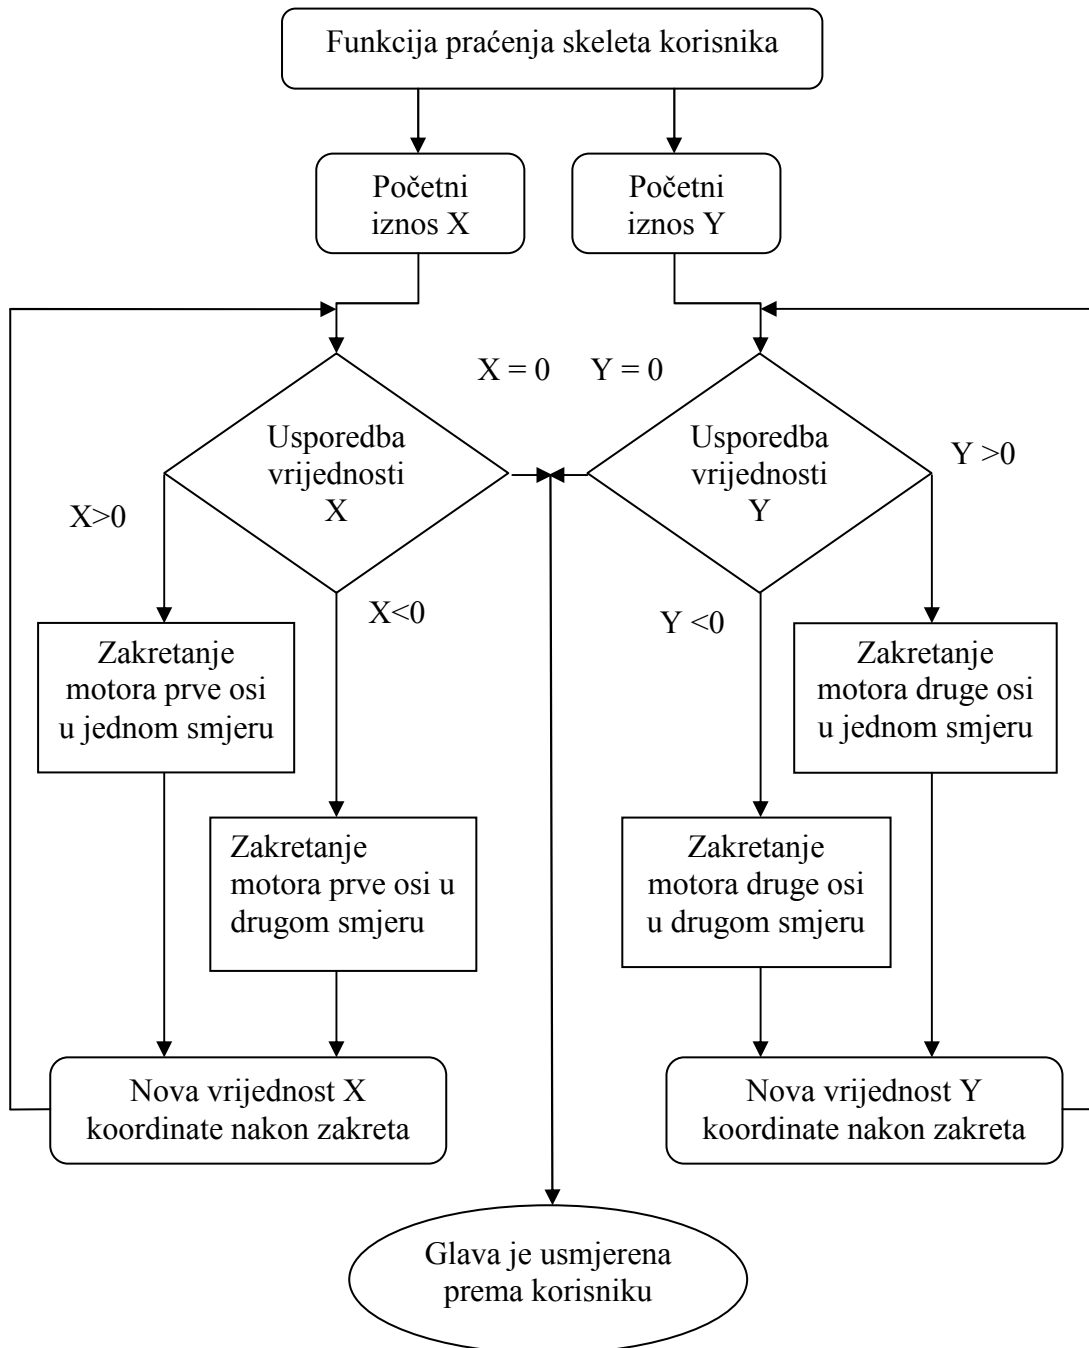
Funkcija praćenja skeleta korisnika

Početni iznos X

Početni iznos Y

X = 0

Y = 0

Usporedba vrijednosti X

Usporedba vrijednosti Y

X>0

X<0

Y <0

Y >0

Zakretanje motora prve osi u jednom smjeru

Zakretanje motora prve osi u drugom smjeru

Zakretanje motora druge osi u drugom smjeru

Zakretanje motora druge osi u jednom smjeru

Nova vrijednost X koordinate nakon zakreta

Nova vrijednost Y koordinate nakon zakreta

Glava je usmjerena prema korisniku